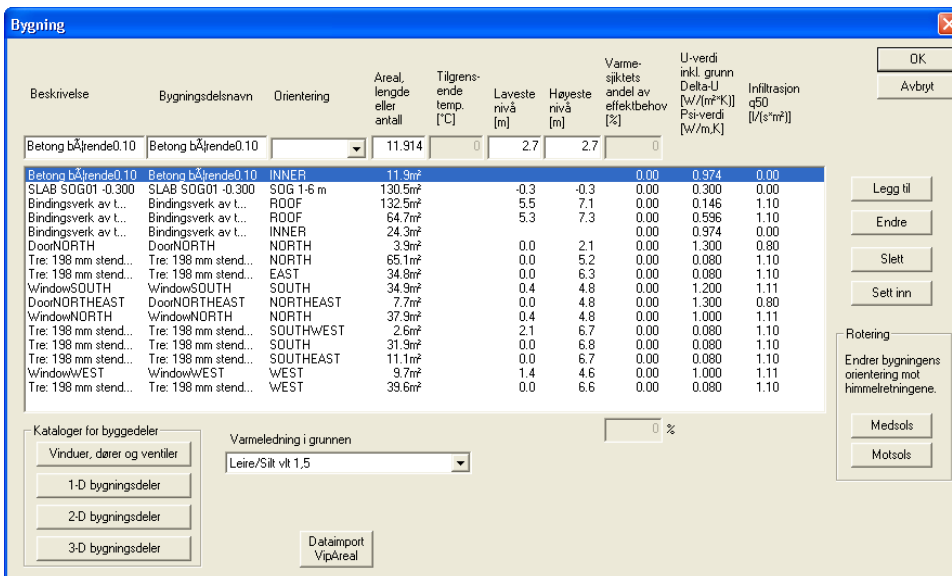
Bygning

| Beskrivelse | Bygningsdelsnavn | Orientering | Areal, lengde eller antall | Tilgrensende temp. [°C] | Laveste nivå [m] | Høyeste nivå [m] | Varmesjiktets andel av effektbehov [%] | U-verdi inkl. grunn Delta-U [W/(m²*K)] Psi-verdi [W/m,K] | Infiltrasjon q50 [l/(s*m²)] |
|---|---|---|---|---|---|---|---|---|---|
| Betong bÃ¦rende0.10 | Betong bÃ¦rende0.10 | | 11.914 | 0 | 2.7 | 2.7 | 0 | | |
| Betong bÃ¦rende0.10 | Betong bÃ¦rende0.10 | INNER | 11.9m² | | | | 0.00 | 0.974 | 0.00 |
| SLAB SOG01 -0.300 | SLAB SOG01 -0.300 | SOG 1-6 m | 130.5m² | | -0.3 | -0.3 | 0.00 | 0.300 | 0.00 |
| Bindingsverk av t... | Bindingsverk av t... | ROOF | 132.5m² | | 5.5 | 7.1 | 0.00 | 0.146 | 1.10 |
| Bindingsverk av t... | Bindingsverk av t... | ROOF | 64.7m² | | 5.3 | 7.3 | 0.00 | 0.596 | 1.10 |
| Bindingsverk av t... | Bindingsverk av t... | INNER | 24.3m² | | | | 0.00 | 0.974 | 0.00 |
| DoorNORTH | DoorNORTH | NORTH | 3.9m² | | 0.0 | 2.1 | 0.00 | 1.300 | 0.80 |
| Tre: 198 mm stend... | Tre: 198 mm stend... | NORTH | 65.1m² | | 0.0 | 5.2 | 0.00 | 0.080 | 1.10 |
| Tre: 198 mm stend... | Tre: 198 mm stend... | EAST | 34.8m² | | 0.0 | 6.3 | 0.00 | 0.080 | 1.10 |
| WindowSOUTH | WindowSOUTH | SOUTH | 34.9m² | | 0.4 | 4.8 | 0.00 | 1.200 | 1.11 |
| DoorNORTHEAST | DoorNORTHEAST | NORTHEAST | 7.7m² | | 0.0 | 4.8 | 0.00 | 1.300 | 0.80 |
| WindowNORTH | WindowNORTH | NORTH | 37.9m² | | 0.4 | 4.8 | 0.00 | 1.000 | 1.11 |
| Tre: 198 mm stend... | Tre: 198 mm stend... | SOUTHWEST | 2.6m² | | 2.1 | 6.7 | 0.00 | 0.080 | 1.10 |
| Tre: 198 mm stend... | Tre: 198 mm stend... | SOUTH | 31.9m² | | 0.0 | 6.8 | 0.00 | 0.080 | 1.10 |
| Tre: 198 mm stend... | Tre: 198 mm stend... | SOUTHEAST | 11.1m² | | 0.0 | 6.7 | 0.00 | 0.080 | 1.10 |
| WindowWEST | WindowWEST | WEST | 9.7m² | | 1.4 | 4.6 | 0.00 | 1.000 | 1.11 |
| Tre: 198 mm stend... | Tre: 198 mm stend... | WEST | 39.6m² | | 0.0 | 6.6 | 0.00 | 0.080 | 1.10 |

OK
Avbryt
Legg til
Endre
Slett
Sett inn

Rotering
Endrer bygningens orientering mot himmelretningene.
Medsols
Motsols

0 %

Kataloger for byggedeler
Vinduer, dører og ventiler
1-D bygningsdeler
2-D bygningsdeler
3-D bygningsdeler

Varmeledning i grunnen
Leire/Silt vlt 1,5

Dataimport VipAreal